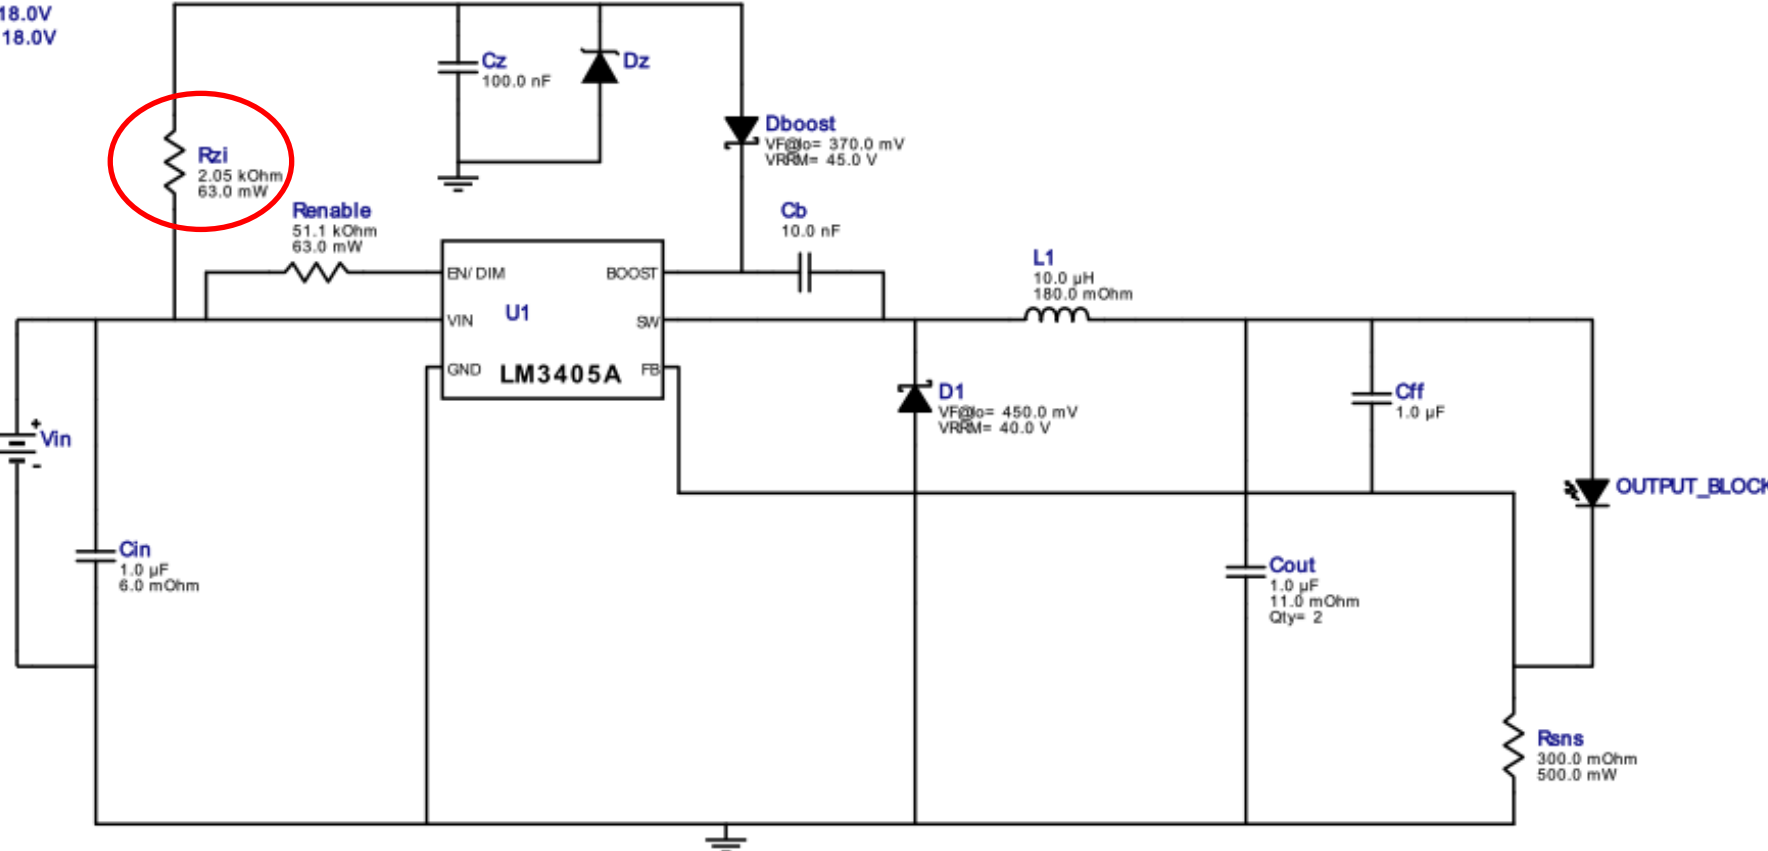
18.0V
18.0V

Cz
100.0 nF

Dz

Dboost
VF@Io= 370.0 mV
VRRM= 45.0 V

Rzi
2.05 kOhm
63.0 mW

Renable
51.1 kOhm
63.0 mW

Cb
10.0 nF

L1
10.0 µH
180.0 mOhm

EN/ DIM
BOOST
VIN
U1
SW
GND
LM3405A
FB

D1
VF@Io= 450.0 mV
VRRM= 40.0 V

Cff
1.0 µF

+
Vin
-

OUTPUT_BLOCK

Cin
1.0 µF
6.0 mOhm

Cout
1.0 µF
11.0 mOhm
Qty= 2

Rsns
300.0 mOhm
500.0 mW